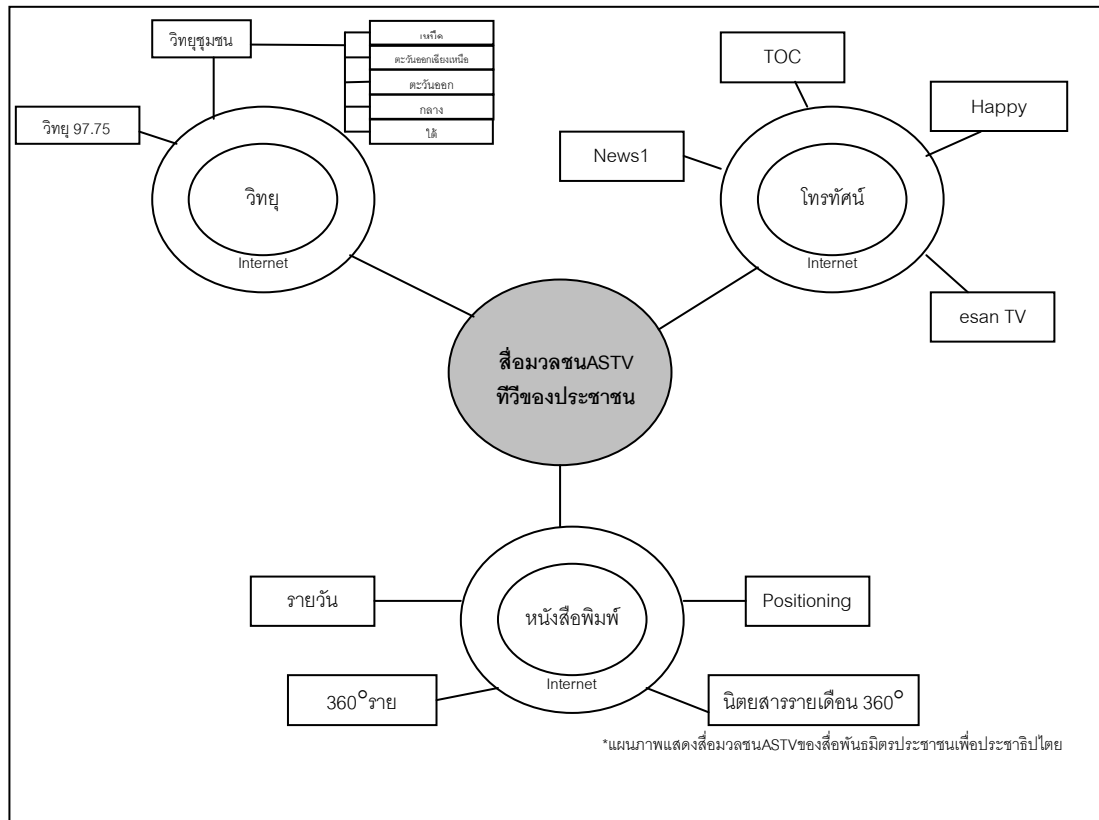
วิทยุชุมชน

เหนือ

ตะวันออกเฉียงเหนือ

ตะวันออก

กลาง

ใต้

วิทยุ 97.75

วิทยุ

Internet

TOC

Happy

News1

โทรทัศน์

Internet

esan TV

สื่อมวลชนASTV
ทีวีของประชาชน

รายวัน

หนังสือพิมพ์

Positioning

Internet

360°ราย

นิตยสารรายเดือน 360°

*แผนภาพแสดงสื่อมวลชนASTVของสื่อพันธมิตรประชาชนเพื่อประชาธิปไตย